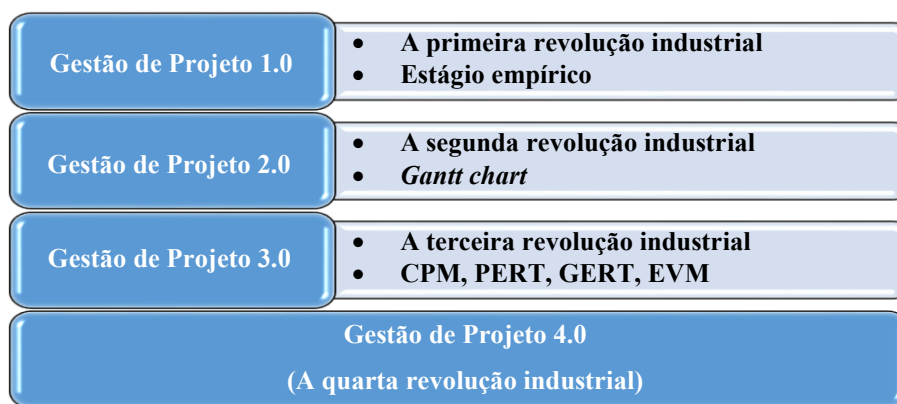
Gestão de Projeto 1.0

- A primeira revolução industrial
- Estágio empírico

Gestão de Projeto 2.0

- A segunda revolução industrial
- *Gantt chart*

Gestão de Projeto 3.0

- A terceira revolução industrial
- CPM, PERT, GERT, EVM

Gestão de Projeto 4.0

(A quarta revolução industrial)